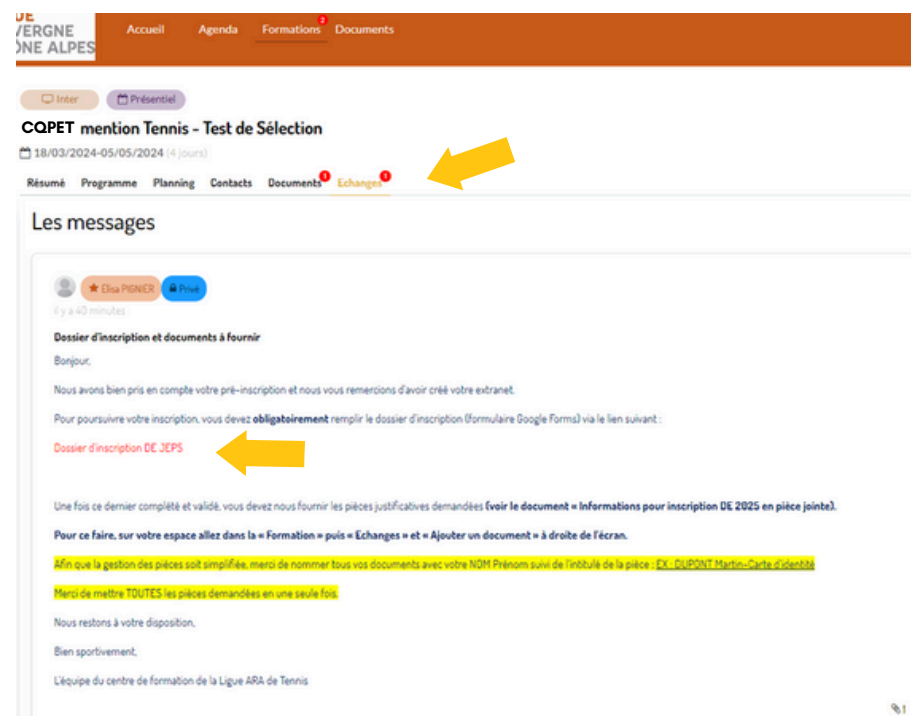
UE
VERGNE
ONE ALPES

Accueil Agenda Formations 2 Documents

Inter Présentiel

CQPET mention Tennis - Test de Sélection

18/03/2024-05/05/2024 (4 jours)

Résumé Programme Planning Contacts Documents 1 Echanges 1

Les messages

Elisa PIGNIER Privé

il y a 40 minutes

Dossier d'inscription et documents à fournir

Bonjour,

Nous avons bien pris en compte votre pré-inscription et nous vous remercions d'avoir créé votre extranet.

Pour poursuivre votre inscription, vous devez obligatoirement remplir le dossier d'inscription (formulaire Google Forms) via le lien suivant :

Dossier d'inscription DE JEPS

Une fois ce dernier complété et validé, vous devez nous fournir les pièces justificatives demandées (voir le document « Informations pour inscription DE 2025 en pièce jointe).

Pour ce faire, sur votre espace allez dans la « Formation » puis « Echanges » et « Ajouter un document » à droite de l'écran.

Afin que la gestion des pièces soit simplifiée, merci de nommer tous vos documents avec votre NOM Prénom suivi de l'intitulé de la pièce : EX : DUPONT Martin-Carte d'identité

Merci de mettre TOUTES les pièces demandées en une seule fois.

Nous restons à votre disposition.

Bien sportivement,

L'équipe du centre de formation de la Ligue ARA de Tennis

1